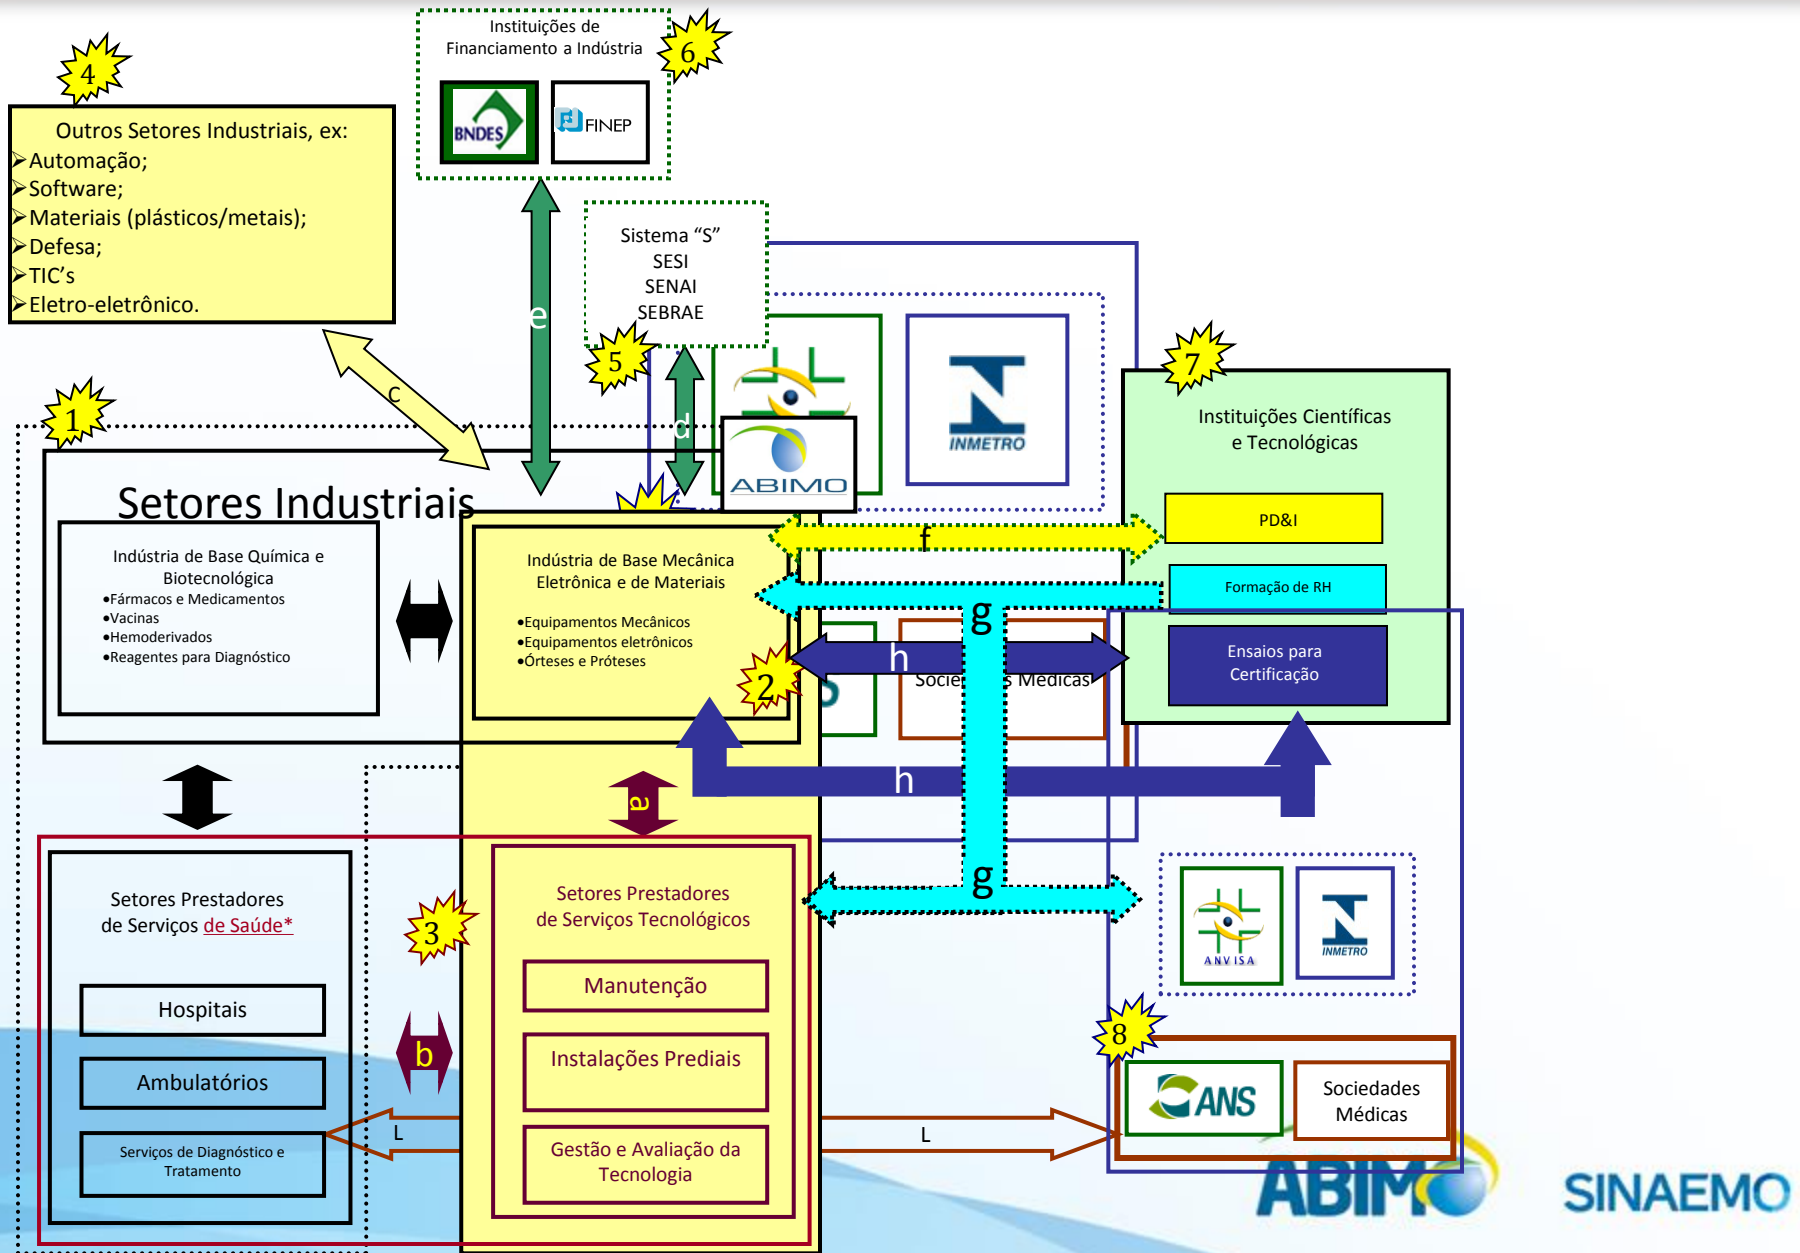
4

Outros Setores Industriais, ex:
➢Automação;
➢Software;
➢Materiais (plásticos/metais);
➢Defesa;
➢TIC's
➢Eletro-eletrônico.

Instituições de Financiamento a Indústria

6

BNDES

FINEP

Sistema "S"
SESI
SENAI
SEBRAE

5

e

c

d

ABIMO

INMETRO

7

Instituições Científicas e Tecnológicas

PD&I

Formação de RH

Ensaios para Certificação

1

Setores Industriais

Indústria de Base Química e Biotecnológica
•Fármacos e Medicamentos
•Vacinas
•Hemoderivados
•Reagentes para Diagnóstico

Indústria de Base Mecânica Eletrônica e de Materiais
•Equipamentos Mecânicos
•Equipamentos eletrônicos
•Órteses e Próteses

f

g

h

Socie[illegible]s Médicas

2

h

a

Setores Prestadores de Serviços de Saúde*

Hospitais

Ambulatórios

Serviços de Diagnóstico e Tratamento

3

Setores Prestadores de Serviços Tecnológicos

Manutenção

Instalações Prediais

Gestão e Avaliação da Tecnologia

b

L

L

g

ANVISA

INMETRO

8

ANS

Sociedades Médicas

ABIMO

SINAEMO